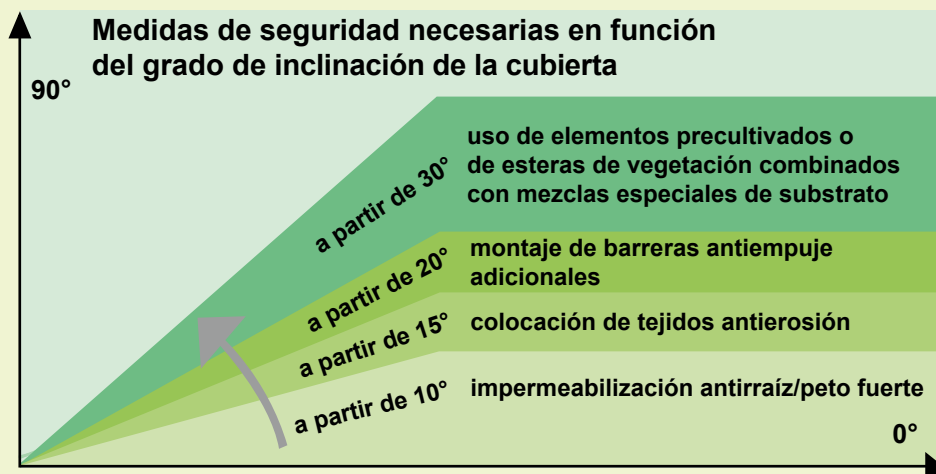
Medidas de seguridad necesarias en función del grado de inclinación de la cubierta

90°

a partir de 30°
uso de elementos precultivados o de esteras de vegetación combinados con mezclas especiales de substrato

a partir de 20°
montaje de barreras antiempuje adicionales

a partir de 15°
colocación de tejidos antierosión

a partir de 10°
impermeabilización antirraíz/peto fuerte

0°